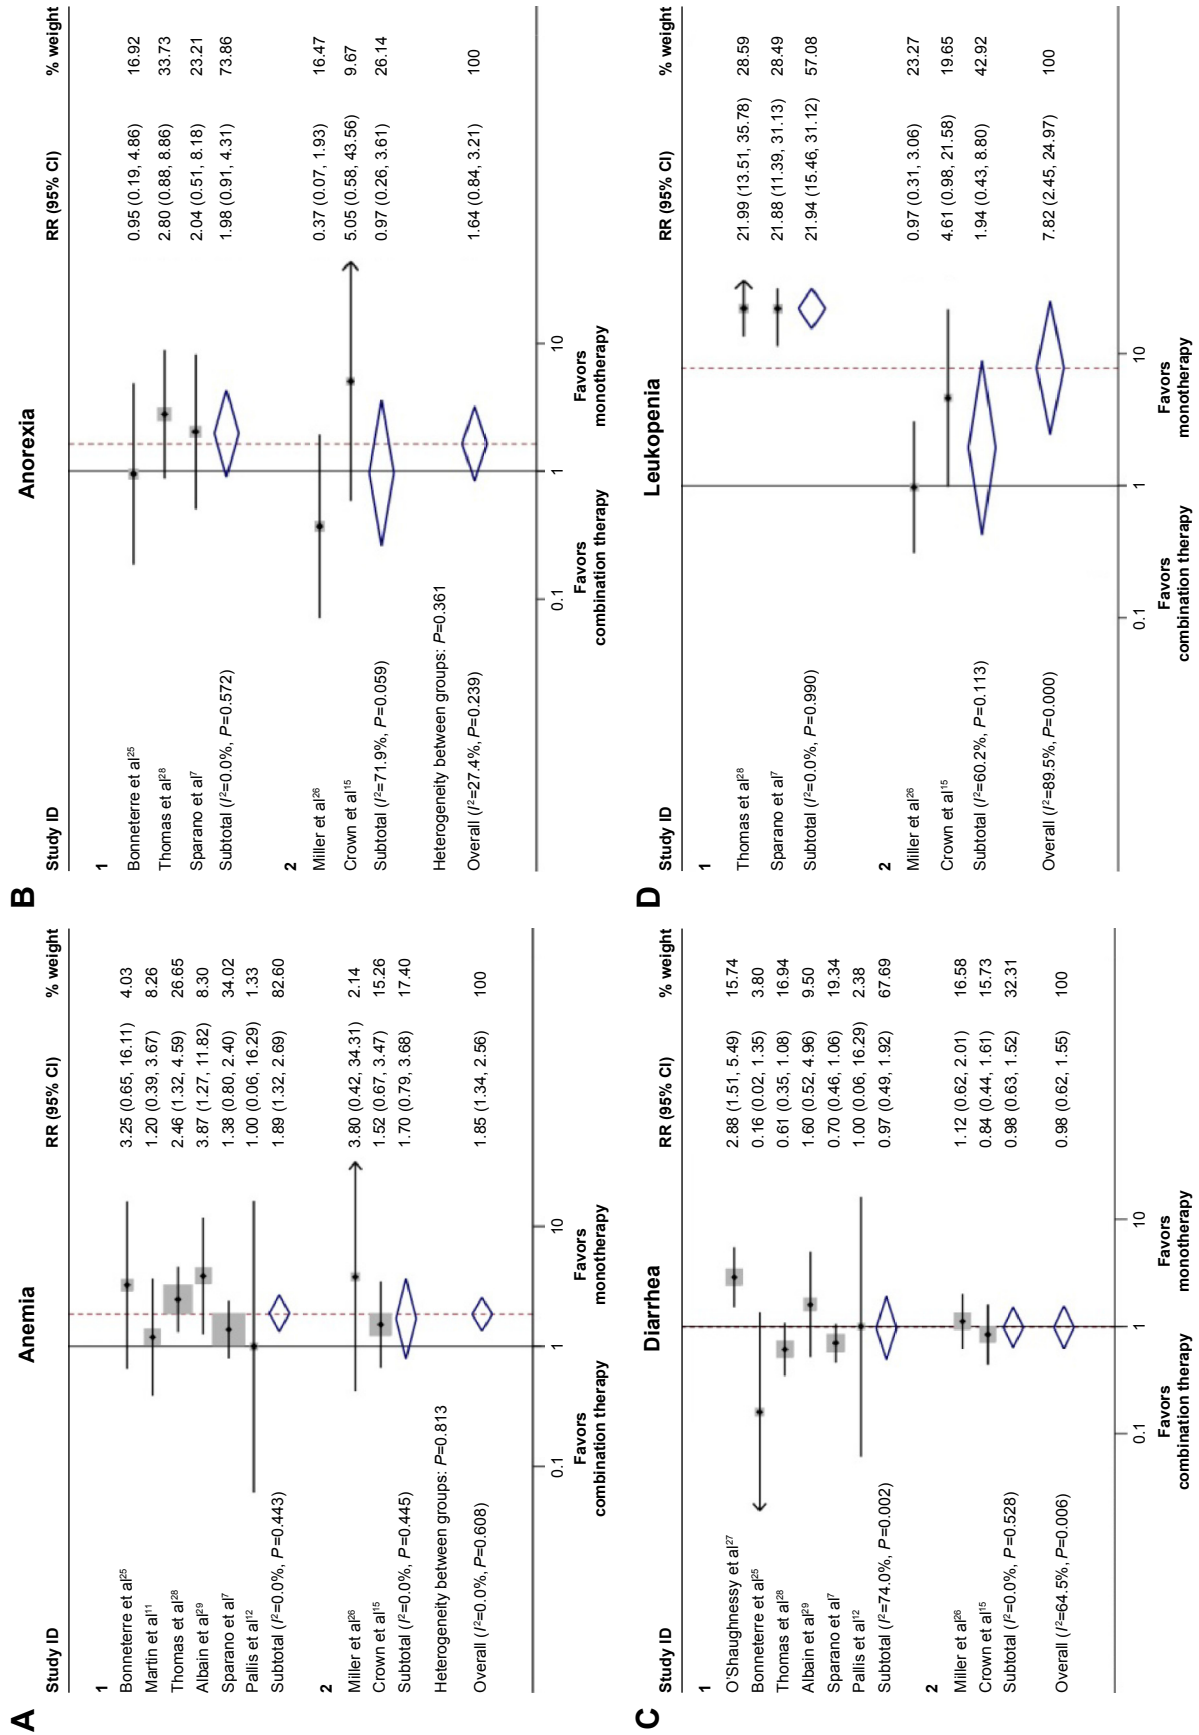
A

Anemia

| Study ID | RR (95% CI) | % weight |
|---|---|---|
| 1 | | |
| Bonneterre et al$^{25}$ | 3.25 (0.65, 16.11) | 4.03 |
| Martin et al$^{11}$ | 1.20 (0.39, 3.67) | 8.26 |
| Thomas et al$^{28}$ | 2.46 (1.32, 4.59) | 26.65 |
| Albain et al$^{29}$ | 3.87 (1.27, 11.82) | 8.30 |
| Sparano et al$^{7}$ | 1.38 (0.80, 2.40) | 34.02 |
| Pallis et al$^{12}$ | 1.00 (0.06, 16.29) | 1.33 |
| Subtotal ($I^2$=0.0%, $P$=0.443) | 1.89 (1.32, 2.69) | 82.60 |
| 2 | | |
| Miller et al$^{26}$ | 3.80 (0.42, 34.31) | 2.14 |
| Crown et al$^{15}$ | 1.52 (0.67, 3.47) | 15.26 |
| Subtotal ($I^2$=0.0%, $P$=0.445) | 1.70 (0.79, 3.68) | 17.40 |
| Heterogeneity between groups: $P$=0.813 | | |
| Overall ($I^2$=0.0%, $P$=0.608) | 1.85 (1.34, 2.56) | 100 |

0.1 1 10
Favors combination therapy
Favors monotherapy

B

Anorexia

| Study ID | RR (95% CI) | % weight |
|---|---|---|
| 1 | | |
| Bonneterre et al$^{25}$ | 0.95 (0.19, 4.86) | 16.92 |
| Thomas et al$^{28}$ | 2.80 (0.88, 8.86) | 33.73 |
| Sparano et al$^{7}$ | 2.04 (0.51, 8.18) | 23.21 |
| Subtotal ($I^2$=0.0%, $P$=0.572) | 1.98 (0.91, 4.31) | 73.86 |
| 2 | | |
| Miller et al$^{26}$ | 0.37 (0.07, 1.93) | 16.47 |
| Crown et al$^{15}$ | 5.05 (0.58, 43.56) | 9.67 |
| Subtotal ($I^2$=71.9%, $P$=0.059) | 0.97 (0.26, 3.61) | 26.14 |
| Heterogeneity between groups: $P$=0.361 | | |
| Overall ($I^2$=27.4%, $P$=0.239) | 1.64 (0.84, 3.21) | 100 |

0.1 1 10
Favors combination therapy
Favors monotherapy

C

Diarrhea

| Study ID | RR (95% CI) | % weight |
|---|---|---|
| 1 | | |
| O'Shaughnessy et al$^{27}$ | 2.88 (1.51, 5.49) | 15.74 |
| Bonneterre et al$^{25}$ | 0.16 (0.02, 1.35) | 3.80 |
| Thomas et al$^{28}$ | 0.61 (0.35, 1.08) | 16.94 |
| Albain et al$^{29}$ | 1.60 (0.52, 4.96) | 9.50 |
| Sparano et al$^{7}$ | 0.70 (0.46, 1.06) | 19.34 |
| Pallis et al$^{12}$ | 1.00 (0.06, 16.29) | 2.38 |
| Subtotal ($I^2$=74.0%, $P$=0.002) | 0.97 (0.49, 1.92) | 67.69 |
| 2 | | |
| Miller et al$^{26}$ | 1.12 (0.62, 2.01) | 16.58 |
| Crown et al$^{15}$ | 0.84 (0.44, 1.61) | 15.73 |
| Subtotal ($I^2$=0.0%, $P$=0.528) | 0.98 (0.63, 1.52) | 32.31 |
| Overall ($I^2$=64.5%, $P$=0.006) | 0.98 (0.62, 1.55) | 100 |

0.1 1 10
Favors combination therapy
Favors monotherapy

D

Leukopenia

| Study ID | RR (95% CI) | % weight |
|---|---|---|
| 1 | | |
| Thomas et al$^{28}$ | 21.99 (13.51, 35.78) | 28.59 |
| Sparano et al$^{7}$ | 21.88 (11.39, 31.13) | 28.49 |
| Subtotal ($I^2$=0.0%, $P$=0.990) | 21.94 (15.46, 31.12) | 57.08 |
| 2 | | |
| Miller et al$^{26}$ | 0.97 (0.31, 3.06) | 23.27 |
| Crown et al$^{15}$ | 4.61 (0.98, 21.58) | 19.65 |
| Subtotal ($I^2$=60.2%, $P$=0.113) | 1.94 (0.43, 8.80) | 42.92 |
| Overall ($I^2$=89.5%, $P$=0.000) | 7.82 (2.45, 24.97) | 100 |

0.1 1 10
Favors combination therapy
Favors monotherapy